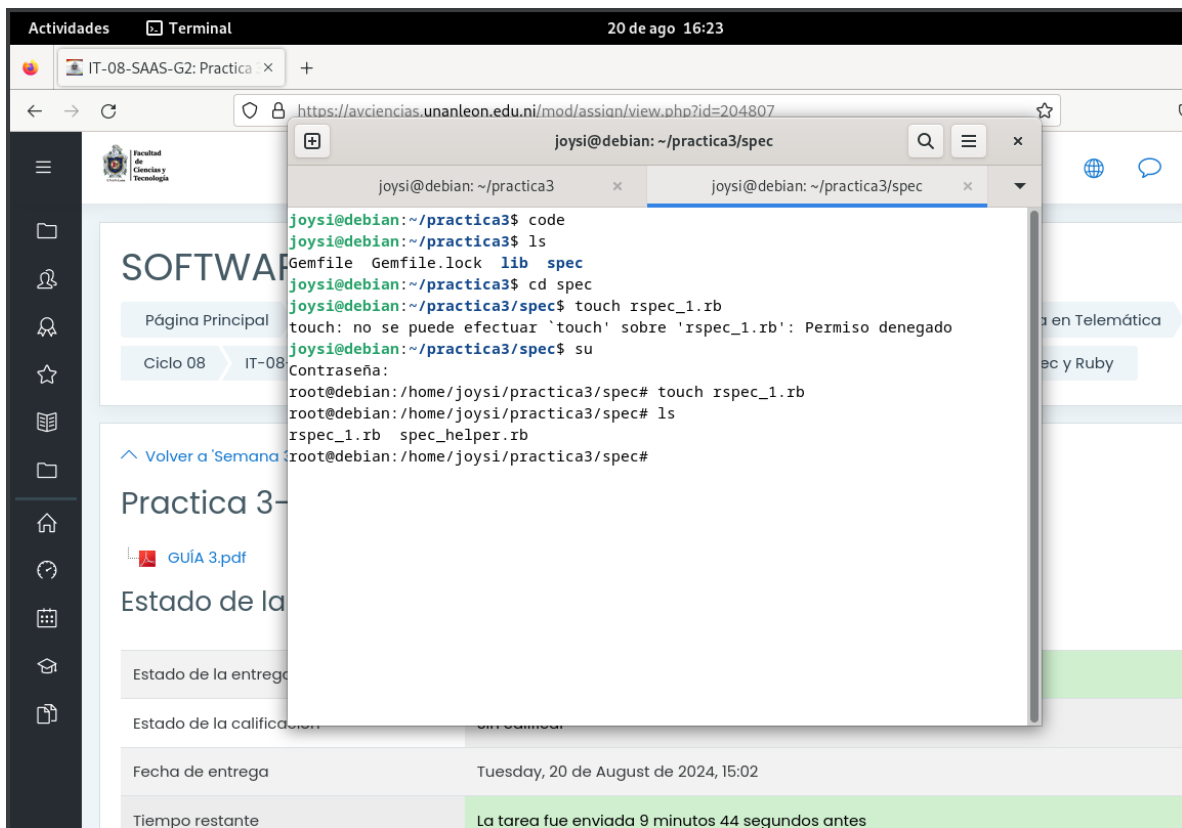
Actividades Terminal 20 de ago 16:23

IT-08-SAAS-G2: Practica ×

https://avciencias.unanleon.edu.ni/mod/assign/view.php?id=204807

Facultad de Ciencias y Tecnología

joysi@debian: ~/practica3/spec

joysi@debian: ~/practica3 ×
joysi@debian: ~/practica3/spec ×

joysi@debian:~/practica3$ code
joysi@debian:~/practica3$ ls
Gemfile Gemfile.lock lib spec
joysi@debian:~/practica3$ cd spec
joysi@debian:~/practica3/spec$ touch rspec_1.rb
touch: no se puede efectuar `touch' sobre 'rspec_1.rb': Permiso denegado
joysi@debian:~/practica3/spec$ su
Contraseña:
root@debian:/home/joysi/practica3/spec# touch rspec_1.rb
root@debian:/home/joysi/practica3/spec# ls
rspec_1.rb spec_helper.rb
root@debian:/home/joysi/practica3/spec#

SOFTWA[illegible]

Página Principal
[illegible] en Telemática
Ciclo 08 IT-08
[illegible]ec y Ruby

Volver a 'Semana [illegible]

Practica 3-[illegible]

GUÍA 3.pdf

Estado de la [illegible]

| | |
|---|---|
| Estado de la entreg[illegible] | |
| Estado de la calific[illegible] | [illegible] |
| Fecha de entrega | Tuesday, 20 de August de 2024, 15:02 |
| Tiempo restante | La tarea fue enviada 9 minutos 44 segundos antes |